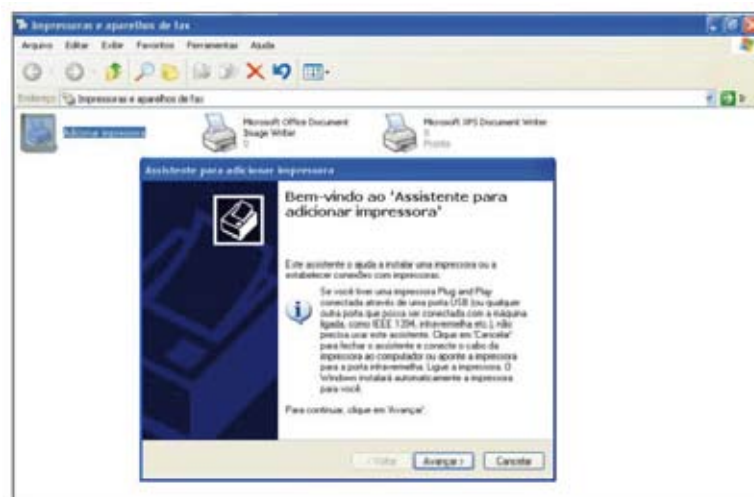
Impressoras e aparelhos de fax

Arquivo Editar Exibir Favoritos Ferramentas Ajuda

Endereço Impressoras e aparelhos de fax

Adicionar impressora

Microsoft Office Document Image Writer
0

Microsoft XPS Document Writer
0
Pronto

Assistente para adicionar impressora

Bem-vindo ao 'Assistente para adicionar impressora'

Este assistente o ajuda a instalar uma impressora ou a estabelecer conexões com impressoras.

Se você tiver uma impressora Plug and Play conectada através de uma porta USB (ou qualquer outra porta que possa ser conectada com a máquina ligada, como IEEE 1394, infravermelho etc.), não precisa usar este assistente. Clique em 'Cancelar' para fechar o assistente e conecte o cabo da impressora ao computador ou aponte a impressora para a porta infravermelho. Ligue a impressora. O Windows instalará automaticamente a impressora para você.

Para continuar, clique em 'Avançar'.

< Voltar Avançar > Cancelar